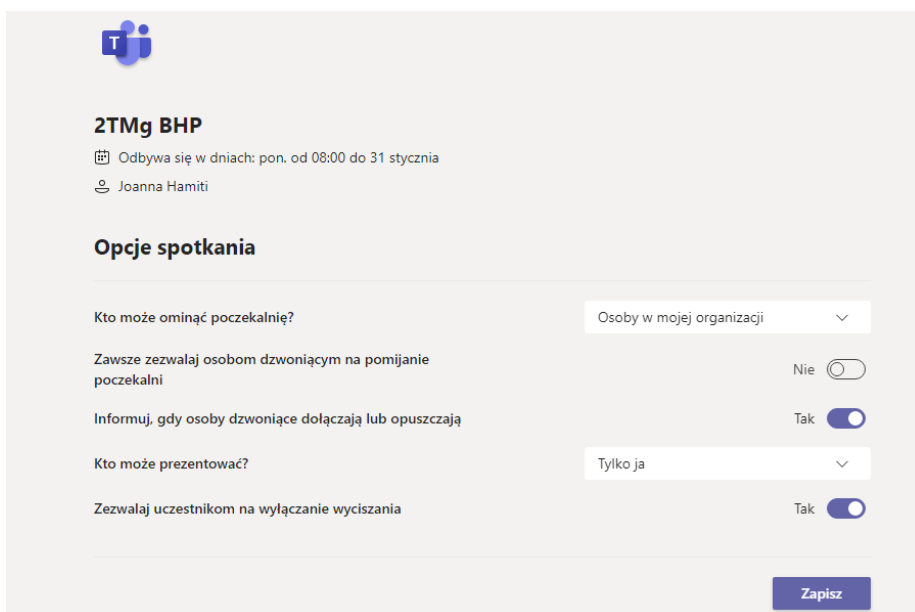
2TMg BHP

Odbywa się w dniach: pon. od 08:00 do 31 stycznia

Joanna Hamiti

Opcje spotkania

Kto może ominąć poczekalnię?
Osoby w mojej organizacji

Zawsze zezwalaj osobom dzwoniącym na pomijanie poczekalni
Nie

Informuj, gdy osoby dzwoniące dołączają lub opuszczają
Tak

Kto może prezentować?
Tylko ja

Zezwalaj uczestnikom na wyłączanie wyciszania
Tak

Zapisz